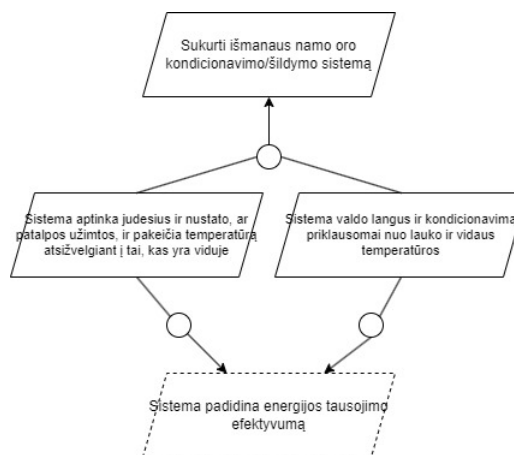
Sukurti išmanaus namo oro kondicionavimo/šildymo sistemą

Sistema aptinka judesius ir nustato, ar patalpos užimtos, ir pakeičia temperatūrą atsižvelgiant į tai, kas yra viduje

Sistema valdo langus ir kondicionavima priklausomai nuo lauko ir vidaus temperatūros

Sistema padidina energijos tausojimo efektyvumą